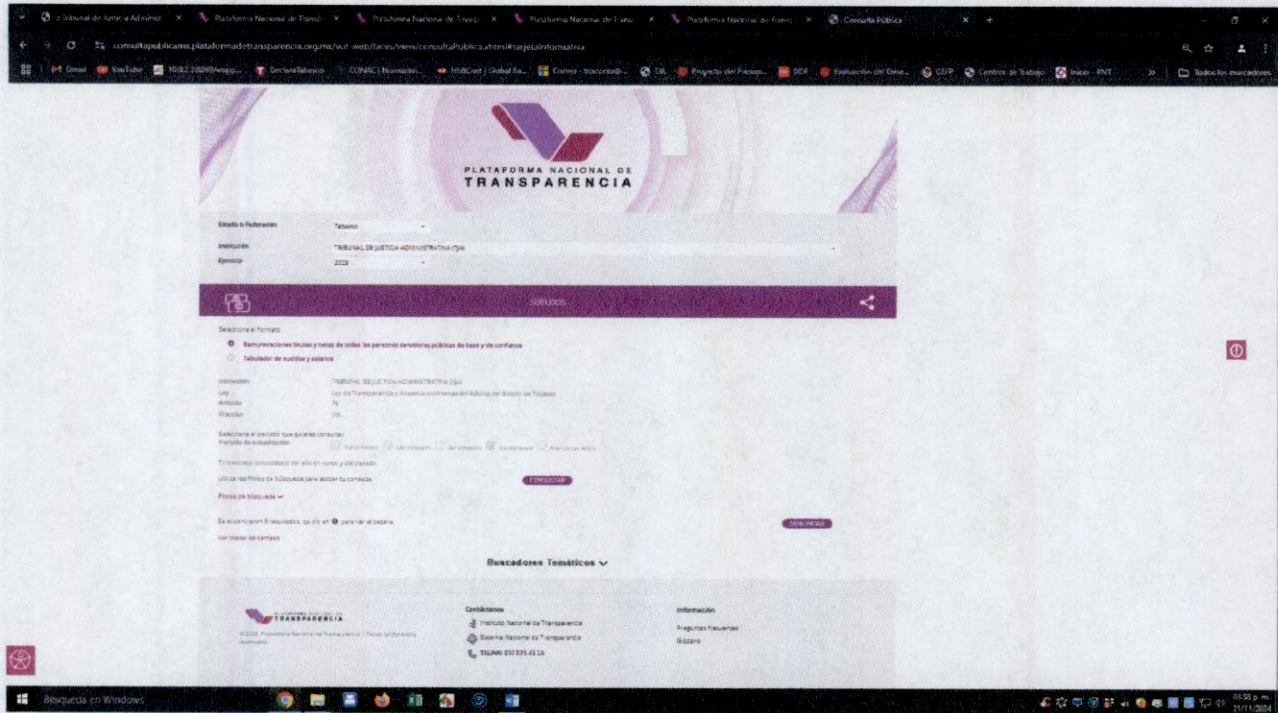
Tribunal de Justicia Administ | Plataforma Nacional de Transp | Plataforma Nacional de Transp | Plataforma Nacional de Transp | Plataforma Nacional de Transp | Consulta Pública

consultapublicamx.plataformadetransparencia.org.mx/vut-web/faces/view/consultaPublica.xhtml#tarjetaInformativa

Gmail | YouTube | SectanaTabasco | CONAC | HSBCnet | Global Ba... | Correo | SIL | Proyecto del Presup... | DOF | Evaluación del Dese... | CEFP | Centros de Trabajo | Inicio - PNT | Todos los marcadores

PLATAFORMA NACIONAL DE TRANSPARENCIA

Estado o Federación: Tabasco
Institución: TRIBUNAL DE JUSTICIA ADMINISTRATIVA (TJA)
Ejercicio: 2024

Sueldos

Selecciona el formato
Remuneraciones brutas y netas de todas las personas servidoras públicas de base y de confianza
Tabulador de sueldos y salarios

Institución: TRIBUNAL DE JUSTICIA ADMINISTRATIVA (TJA)
Ley: Ley de Transparencia y Acceso a la Información Pública del Estado de Tabasco
Artículo: 76
Fracción: VIII

Selecciona el periodo que quieres consultar
Periodo de actualización
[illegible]

Utiliza los filtros de búsqueda para acotar tu consulta
CONSULTAR
Filtros de búsqueda

Se encontraron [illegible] resultados, da clic en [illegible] para ver el detalle.
DESCARGAR
Ver todos los campos

Buscadores Temáticos

PLATAFORMA NACIONAL DE TRANSPARENCIA
©2024, Plataforma Nacional de Transparencia | Todos los derechos reservados

Contáctanos
Instituto Nacional de Transparencia
Sistema Nacional de Transparencia
TELINAI 800 835 43 24

Información
Preguntas frecuentes
Glosario

Búsqueda en Windows
08:58 p. m.
21/11/2024